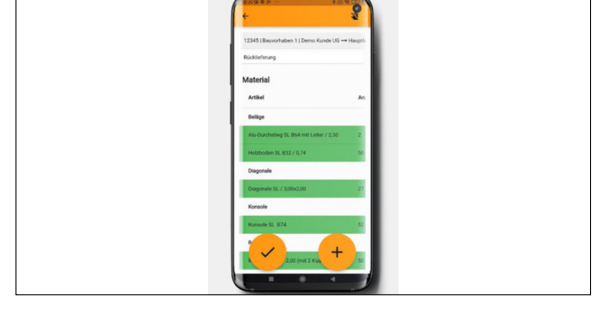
12345 | Bauvorhaben 1 | Demo Kunde UG → Haupt

Rücklieferung

Material

Artikel

An

Beläge

Alu-Durchstieg SL Bh4 mit Leiter / 2,50

2

Holzbohlen SL B32 / 0,74

50

Diagonale

Diagonale SL / 3,00x2,00

2

Konsole

Konsole SL 0,74

5

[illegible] 2,00 (mit 2 Kupp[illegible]

5